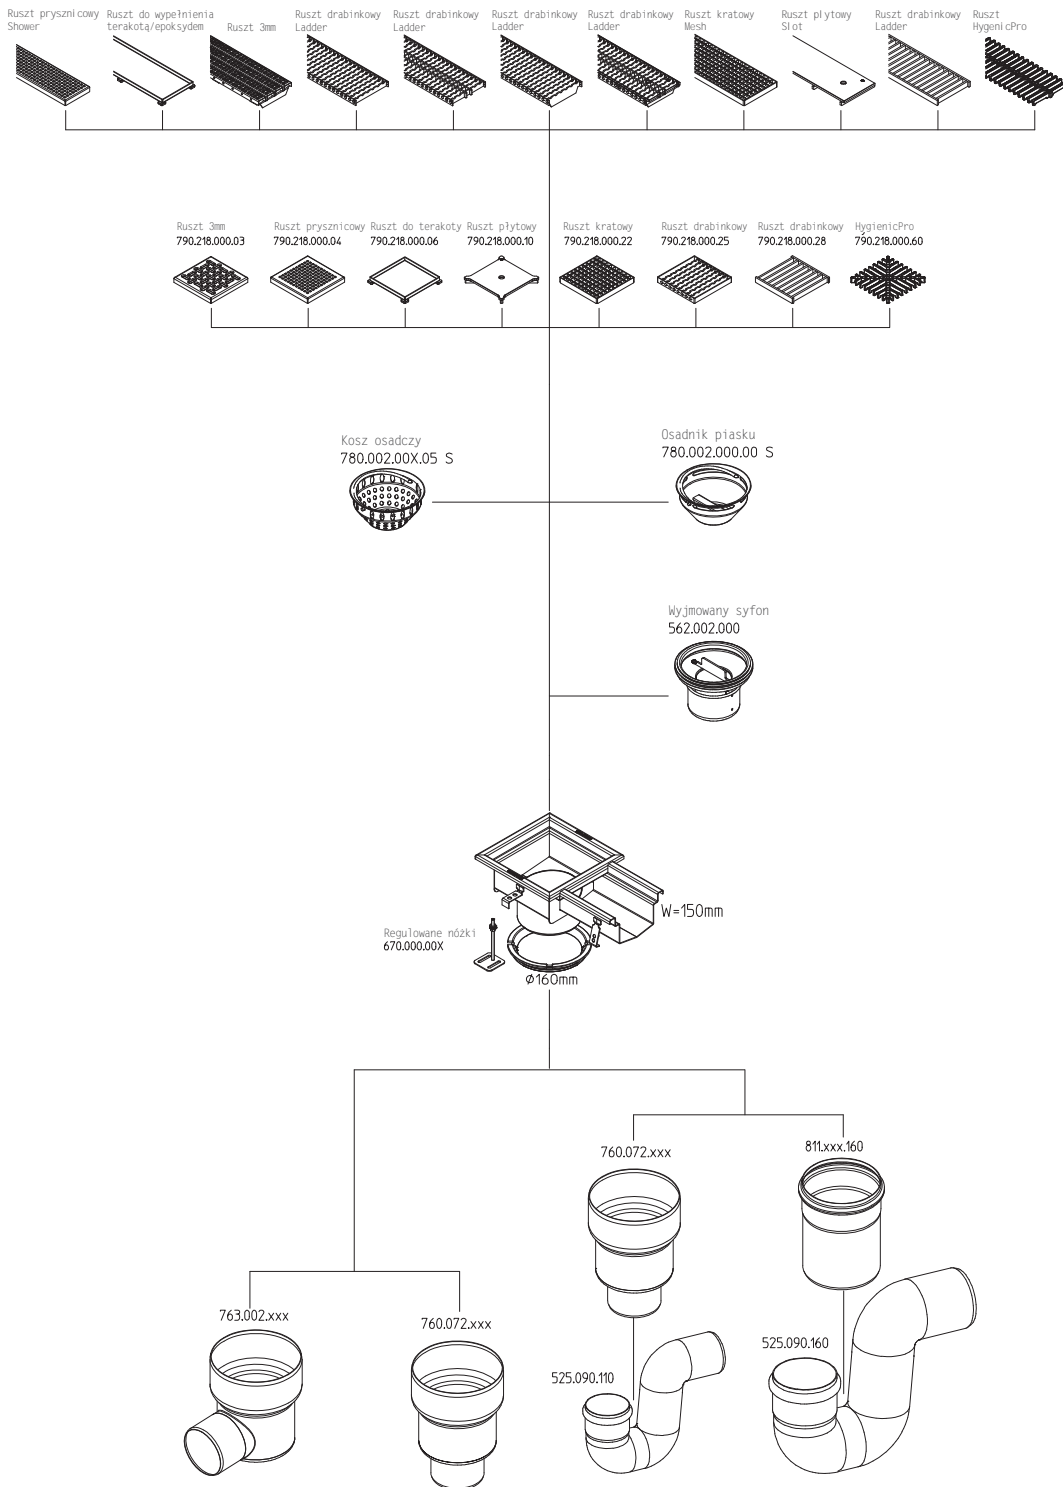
Ruszt prysznicowy Shower
Ruszt do wypełnienia terakotą/epoksydem
Ruszt 3mm
Ruszt drabinkowy Ladder
Ruszt drabinkowy Ladder
Ruszt drabinkowy Ladder
Ruszt drabinkowy Ladder
Ruszt kratowy Mesh
Ruszt płytowy Slot
Ruszt drabinkowy Ladder
Ruszt HygenicPro

Ruszt 3mm 790.218.000.03
Ruszt prysznicowy 790.218.000.04
Ruszt do terakoty 790.218.000.06
Ruszt płytowy 790.218.000.10
Ruszt kratowy 790.218.000.22
Ruszt drabinkowy 790.218.000.25
Ruszt drabinkowy 790.218.000.28
HygienicPro 790.218.000.60

Kosz osadczy 780.002.00X.05 S
Osadnik piasku 780.002.000.00 S

Wyjmowany syfon 562.002.000

W=150mm
Regulowane nóżki 670.000.00X
Ø160mm

760.072.xxx
811.xxx.160
763.002.xxx
760.072.xxx
525.090.110
525.090.160